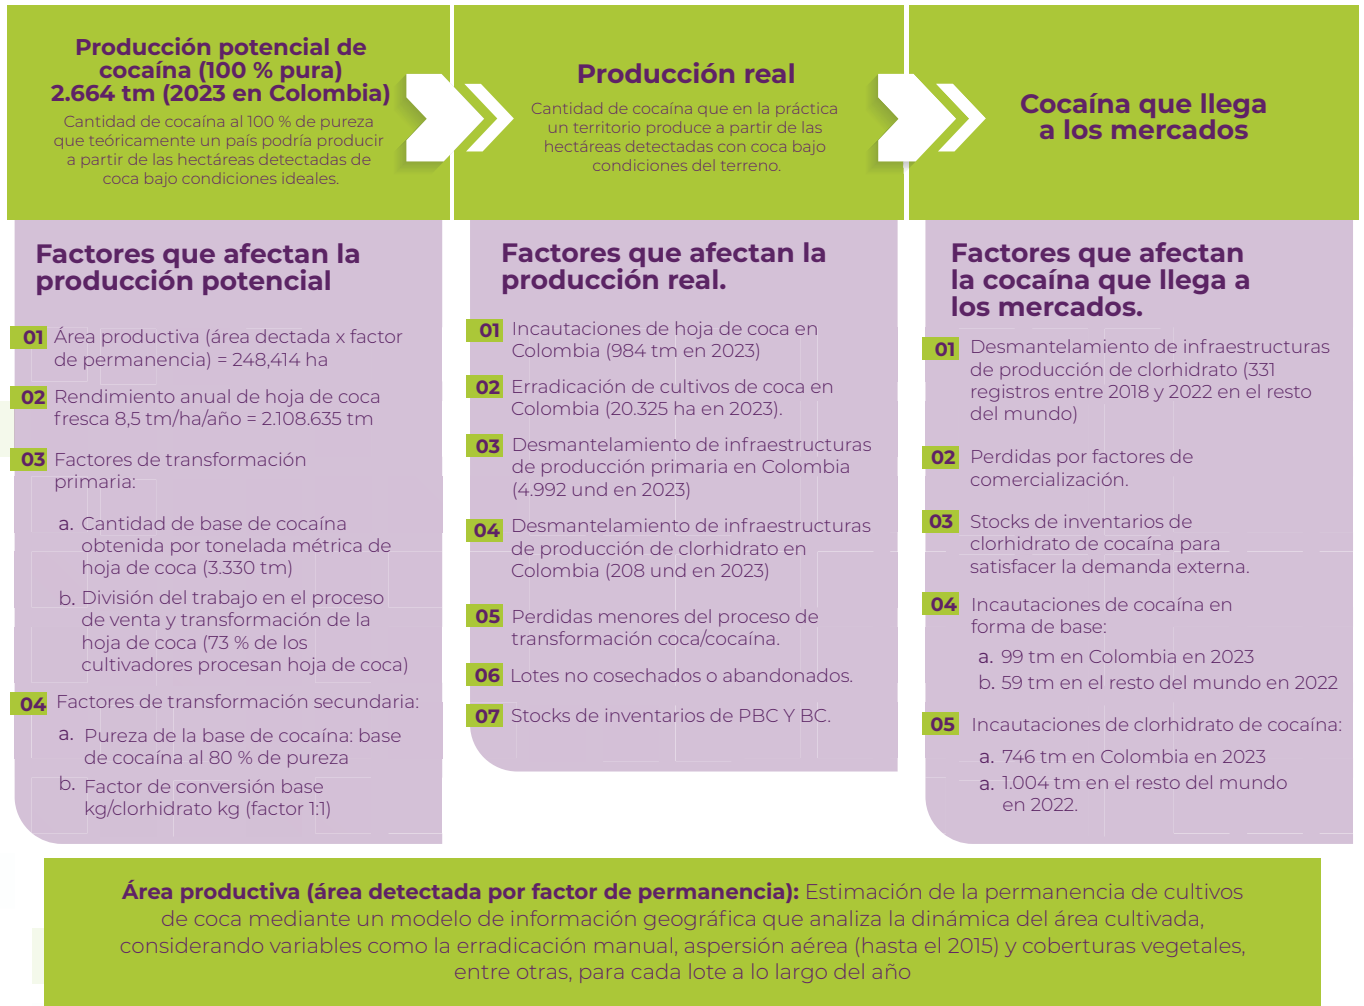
Producción potencial de cocaína (100 % pura) 2.664 tm (2023 en Colombia)

Cantidad de cocaína al 100 % de pureza que teóricamente un país podría producir a partir de las hectáreas detectadas de coca bajo condiciones ideales.

Producción real

Cantidad de cocaína que en la práctica un territorio produce a partir de las hectáreas detectadas con coca bajo condiciones del terreno.

Cocaína que llega a los mercados

Factores que afectan la producción potencial

01 Área productiva (área dectada x factor de permanencia) = 248,414 ha

02 Rendimiento anual de hoja de coca fresca 8,5 tm/ha/año = 2.108.635 tm

03 Factores de transformación primaria:

a. Cantidad de base de cocaína obtenida por tonelada métrica de hoja de coca (3.330 tm)

b. División del trabajo en el proceso de venta y transformación de la hoja de coca (73 % de los cultivadores procesan hoja de coca)

04 Factores de transformación secundaria:

a. Pureza de la base de cocaína: base de cocaína al 80 % de pureza

b. Factor de conversión base kg/clorhidrato kg (factor 1:1)

Factores que afectan la producción real.

01 Incautaciones de hoja de coca en Colombia (984 tm en 2023)

02 Erradicación de cultivos de coca en Colombia (20.325 ha en 2023).

03 Desmantelamiento de infraestructuras de producción primaria en Colombia (4.992 und en 2023)

04 Desmantelamiento de infraestructuras de producción de clorhidrato en Colombia (208 und en 2023)

05 Perdidas menores del proceso de transformación coca/cocaína.

06 Lotes no cosechados o abandonados.

07 Stocks de inventarios de PBC Y BC.

Factores que afectan la cocaína que llega a los mercados.

01 Desmantelamiento de infraestructuras de producción de clorhidrato (331 registros entre 2018 y 2022 en el resto del mundo)

02 Perdidas por factores de comercialización.

03 Stocks de inventarios de clorhidrato de cocaína para satisfacer la demanda externa.

04 Incautaciones de cocaína en forma de base:

a. 99 tm en Colombia en 2023

b. 59 tm en el resto del mundo en 2022

05 Incautaciones de clorhidrato de cocaína:

a. 746 tm en Colombia en 2023

a. 1.004 tm en el resto del mundo en 2022.

Área productiva (área detectada por factor de permanencia): Estimación de la permanencia de cultivos de coca mediante un modelo de información geográfica que analiza la dinámica del área cultivada, considerando variables como la erradicación manual, aspersión aérea (hasta el 2015) y coberturas vegetales, entre otras, para cada lote a lo largo del año